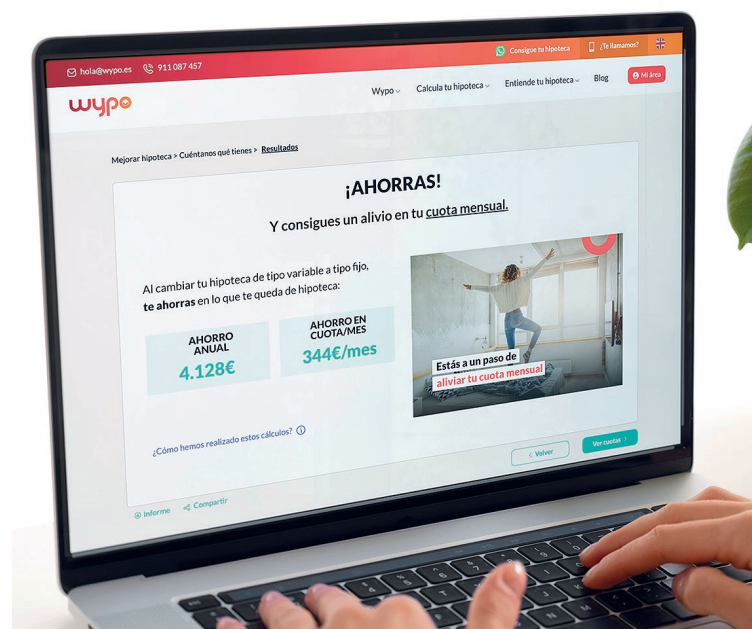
hola@wypo.es 911 087 457 Consigue tu hipoteca ¿Te llamamos?

wypo Wypo Calcula tu hipoteca Entiende tu hipoteca Blog Mi área

Mejorar hipoteca > Cuéntanos qué tienes > Resultados

¡AHORRAS!

Y consigues un alivio en tu cuota mensual.

Al cambiar tu hipoteca de tipo variable a tipo fijo, te ahorras en lo que te queda de hipoteca:

AHORRO ANUAL
4.128€

AHORRO EN CUOTA/MES
344€/mes

Estás a un paso de aliviar tu cuota mensual

¿Cómo hemos realizado estos cálculos?

< Volver Ver cuotas >

Informe Compartir